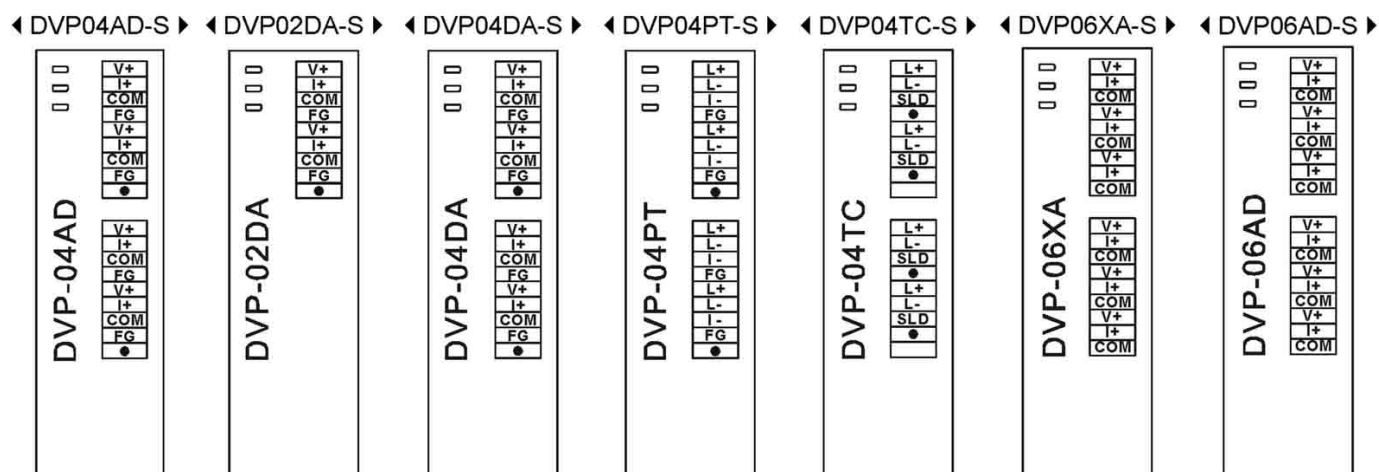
◀ DVP04AD-S ▶ ◀ DVP02DA-S ▶ ◀ DVP04DA-S ▶ ◀ DVP04PT-S ▶ ◀ DVP04TC-S ▶ ◀ DVP06XA-S ▶ ◀ DVP06AD-S ▶

DVP-04AD
V+
I+
COM
FG
V+
I+
COM
FG
●
V+
I+
COM
FG
V+
I+
COM
FG
●

DVP-02DA
V+
I+
COM
FG
V+
I+
COM
FG
●

DVP-04DA
V+
I+
COM
FG
V+
I+
COM
FG
●
V+
I+
COM
FG
V+
I+
COM
FG
●

DVP-04PT
L+
L-
I-
FG
L+
L-
I-
FG
●
L+
L-
I-
FG
L+
L-
I-
FG
●

DVP-04TC
L+
L-
SLD
●
L+
L-
SLD
●
L+
L-
SLD
●
L+
L-
SLD
●

DVP-06XA
V+
I+
COM
V+
I+
COM
V+
I+
COM
V+
I+
COM
V+
I+
COM
V+
I+
COM

DVP-06AD
V+
I+
COM
V+
I+
COM
V+
I+
COM
V+
I+
COM
V+
I+
COM
V+
I+
COM